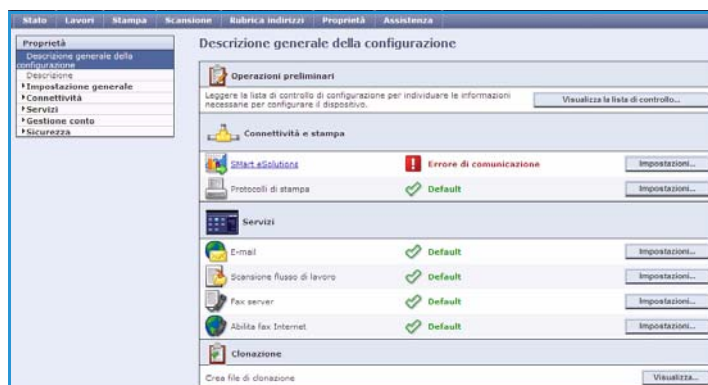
Stato Lavori Stampa Scansione Rubrica indirizzi Proprietà Assistenza

Proprietà
Descrizione generale della configurazione
Descrizione
▸Impostazione generale
▸Connettività
▸Servizi
▸Gestione conto
▸Sicurezza

Descrizione generale della configurazione

Operazioni preliminari

Leggere la lista di controllo di configurazione per individuare le informazioni necessarie per configurare il dispositivo.

Visualizza la lista di controllo...

Connettività e stampa

SMart eSolutions
Errore di comunicazione
Impostazioni...

Protocolli di stampa
Default
Impostazioni...

Servizi

E-mail
Default
Impostazioni...

Scansione flusso di lavoro
Default
Impostazioni...

Fax server
Default
Impostazioni...

Abilita fax Internet
Default
Impostazioni...

Clonazione

Crea file di clonazione
Visualizza...